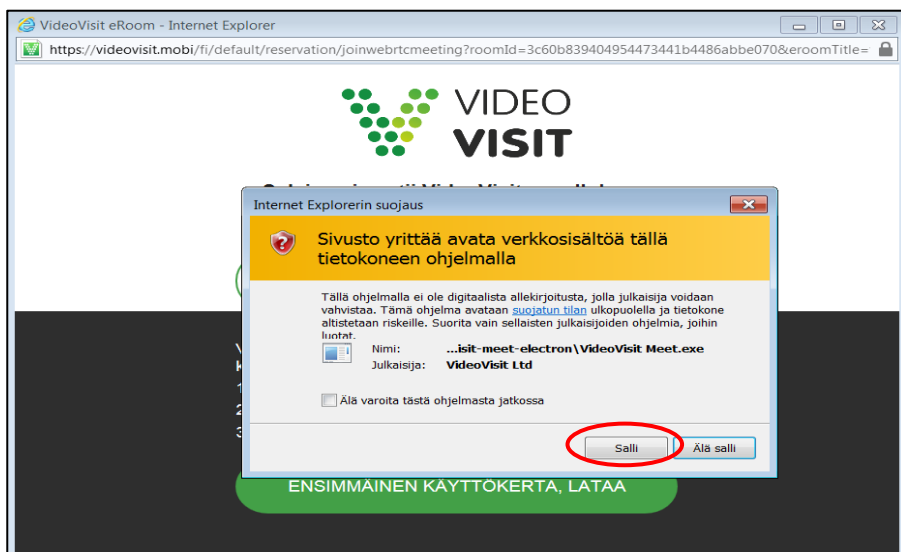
VideoVisit eRoom - Internet Explorer

https://videovisit.mobi/fi/default/reservation/joinwebrtcmeeting?roomId=3c60b839404954473441b4486abbe070&eroomTitle=

VIDEO VISIT

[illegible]

Internet Explorerin suojaus

Sivusto yrittää avata verkkosisältöä tällä tietokoneen ohjelmalla

Tällä ohjelmalla ei ole digitaalista allekirjoitusta, jolla julkaisija voidaan vahvistaa. Tämä ohjelma avataan suojatun tilan ulkopuolella ja tietokone altistetaan riskeille. Suorita vain sellaisten julkaisijoiden ohjelmia, joihin luotat.

Nimi: ...isit-meet-electron\VideoVisit Meet.exe
Julkaisija: VideoVisit Ltd

Älä varoita tästä ohjelmasta jatkossa

Salli

Älä salli

ENSIMMÄINEN KÄYTTÖKERTA, LATAA